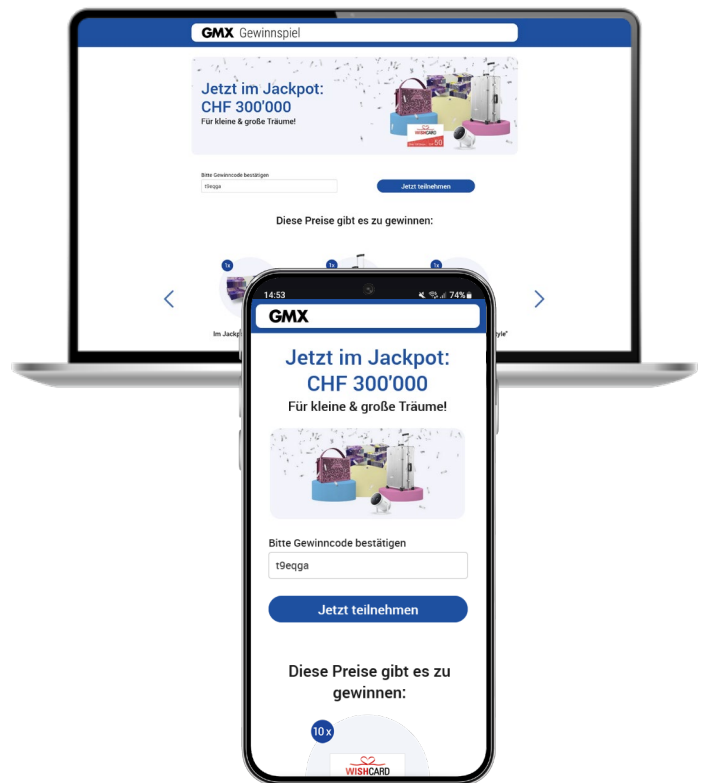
GMX Gewinnspiel

Jetzt im Jackpot:
CHF 300'000
Für kleine & große Träume!

WISHCARD
50

Bitte Gewinncode bestätigen
t9eqga
Jetzt teilnehmen

Diese Preise gibt es zu gewinnen:

1x
1x
1x

Im Jackp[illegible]
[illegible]tyle"

14:53
74%

GMX

Jetzt im Jackpot:
CHF 300'000
Für kleine & große Träume!

Bitte Gewinncode bestätigen
t9eqga
Jetzt teilnehmen

Diese Preise gibt es zu gewinnen:

10x
WISHCARD